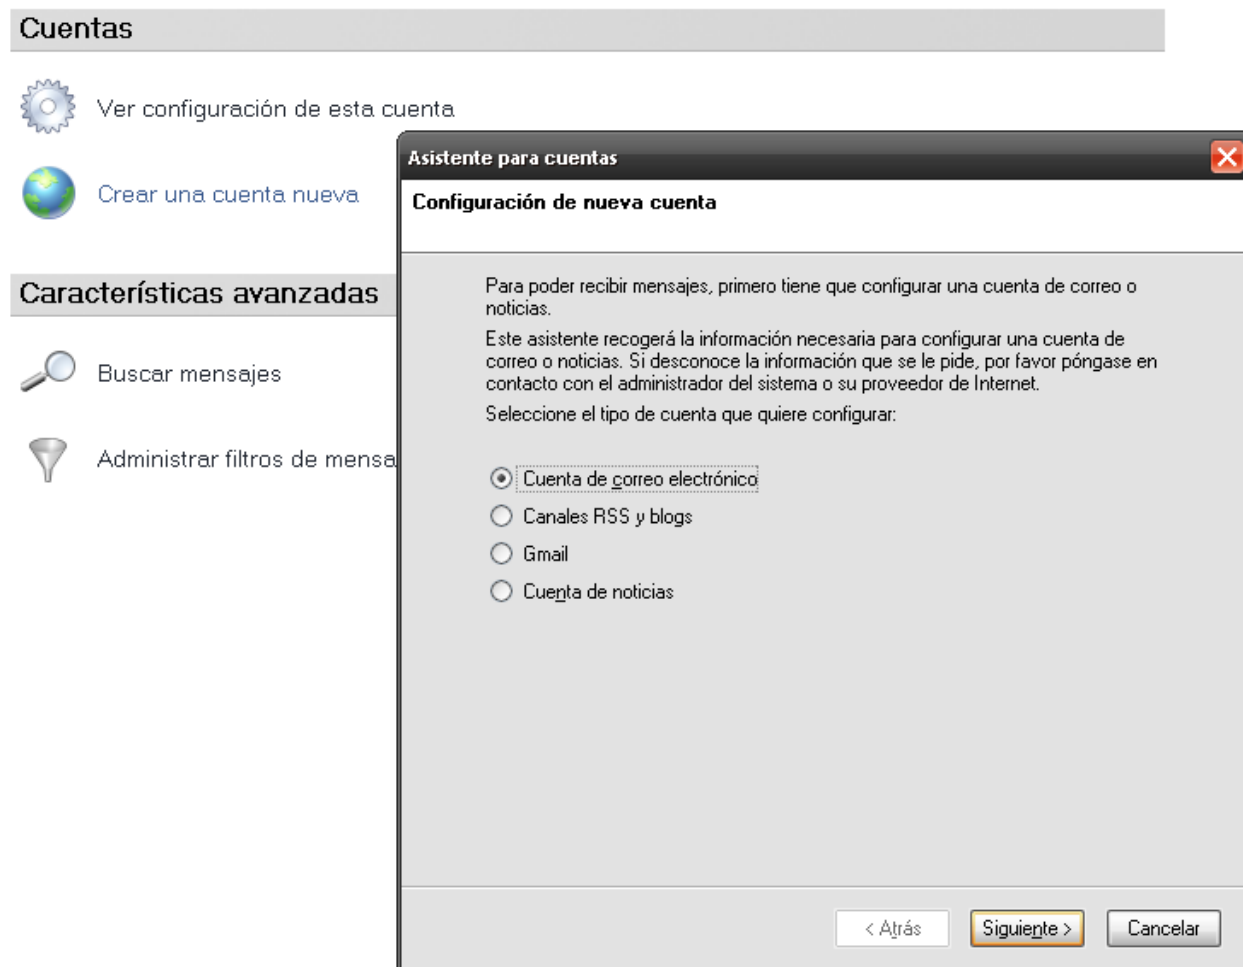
Cuentas

Ver configuración de esta cuenta

Crear una cuenta nueva

Características avanzadas

Buscar mensajes

Administrar filtros de mensa

Asistente para cuentas

Configuración de nueva cuenta

Para poder recibir mensajes, primero tiene que configurar una cuenta de correo o noticias.

Este asistente recogerá la información necesaria para configurar una cuenta de correo o noticias. Si desconoce la información que se le pide, por favor póngase en contacto con el administrador del sistema o su proveedor de Internet.

Seleccione el tipo de cuenta que quiere configurar:

Cuenta de correo electrónico
Canales RSS y blogs
Gmail
Cuenta de noticias

< Atrás
Siguiente >
Cancelar